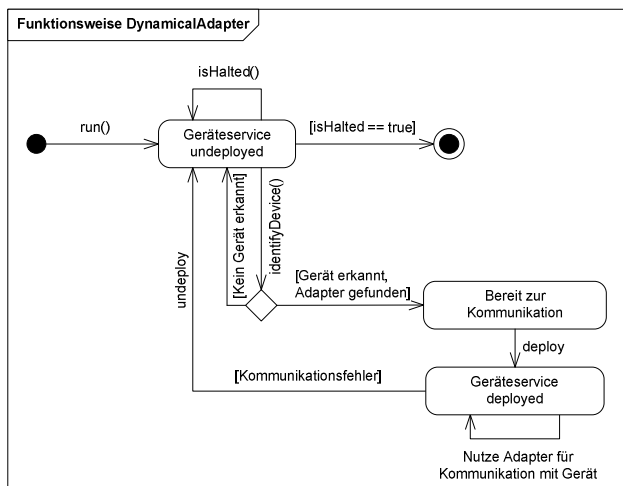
Funktionsweise DynamicalAdapter

isHalted()

run()

Geräteservice undeployed

[isHalted == true]

[Kein Gerät erkannt]

identifyDevice()

undeploy

[Gerät erkannt, Adapter gefunden]

Bereit zur Kommunikation

deploy

[Kommunikationsfehler]

Geräteservice deployed

Nutze Adapter für Kommunikation mit Gerät